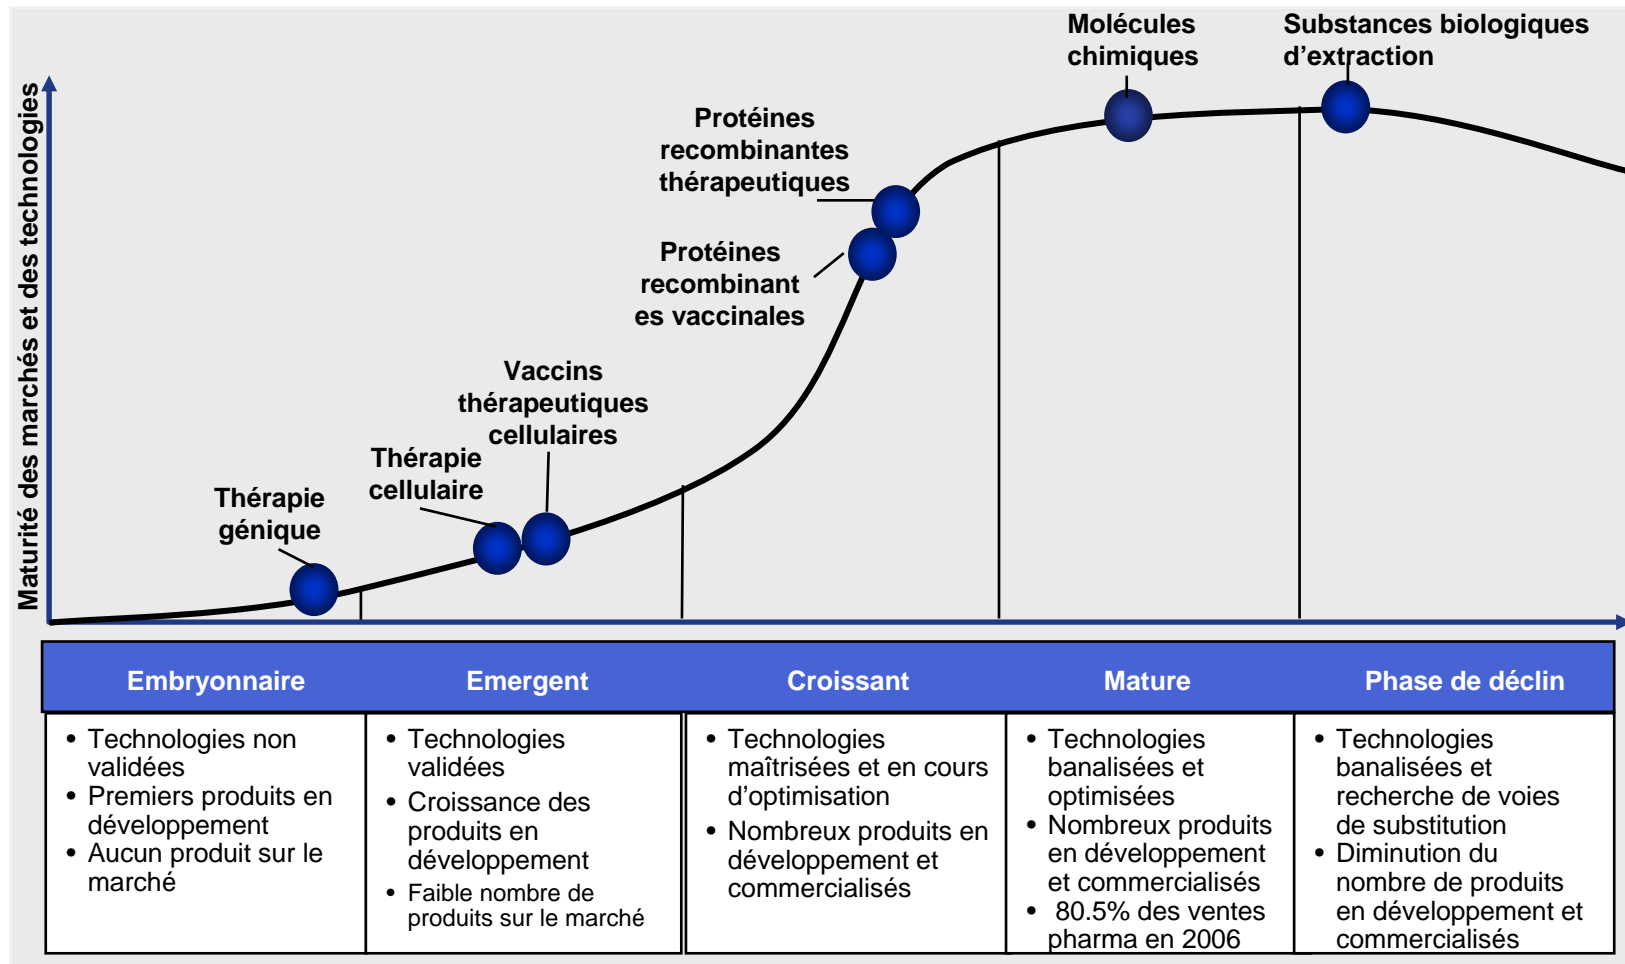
Maturité des marchés et des technologies

Molécules chimiques

Substances biologiques d'extraction

Protéines recombinantes thérapeutiques

Protéines recombinantes vaccinales

Vaccins thérapeutiques cellulaires

Thérapie cellulaire

Thérapie génique

| Embryonnaire | Emergent | Croissant | Mature | Phase de déclin |
|---|---|---|---|---|
| • Technologies non validées • Premiers produits en développement • Aucun produit sur le marché | • Technologies validées • Croissance des produits en développement • Faible nombre de produits sur le marché | • Technologies maîtrisées et en cours d'optimisation • Nombreux produits en développement et commercialisés | • Technologies banalisées et optimisées • Nombreux produits en développement et commercialisés • 80.5% des ventes pharma en 2006 | • Technologies banalisées et recherche de voies de substitution • Diminution du nombre de produits en développement et commercialisés |